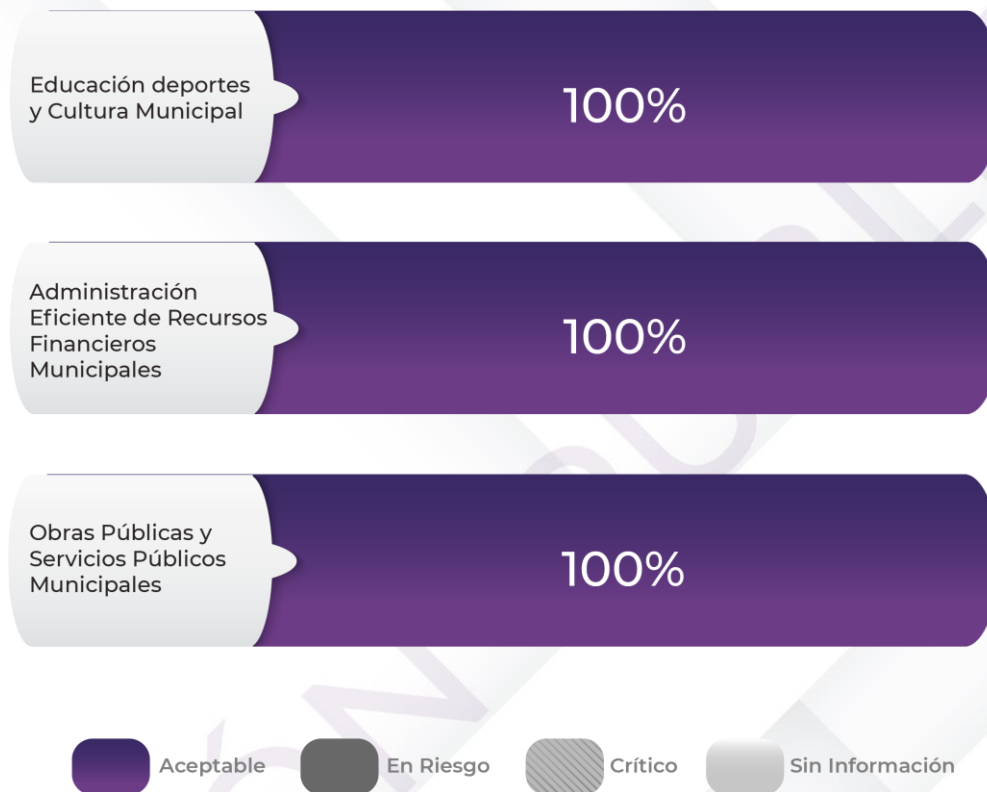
Educación deportes y Cultura Municipal

100%

Administración Eficiente de Recursos Financieros Municipales

100%

Obras Públicas y Servicios Públicos Municipales

100%

Aceptable

En Riesgo

Crítico

Sin Información